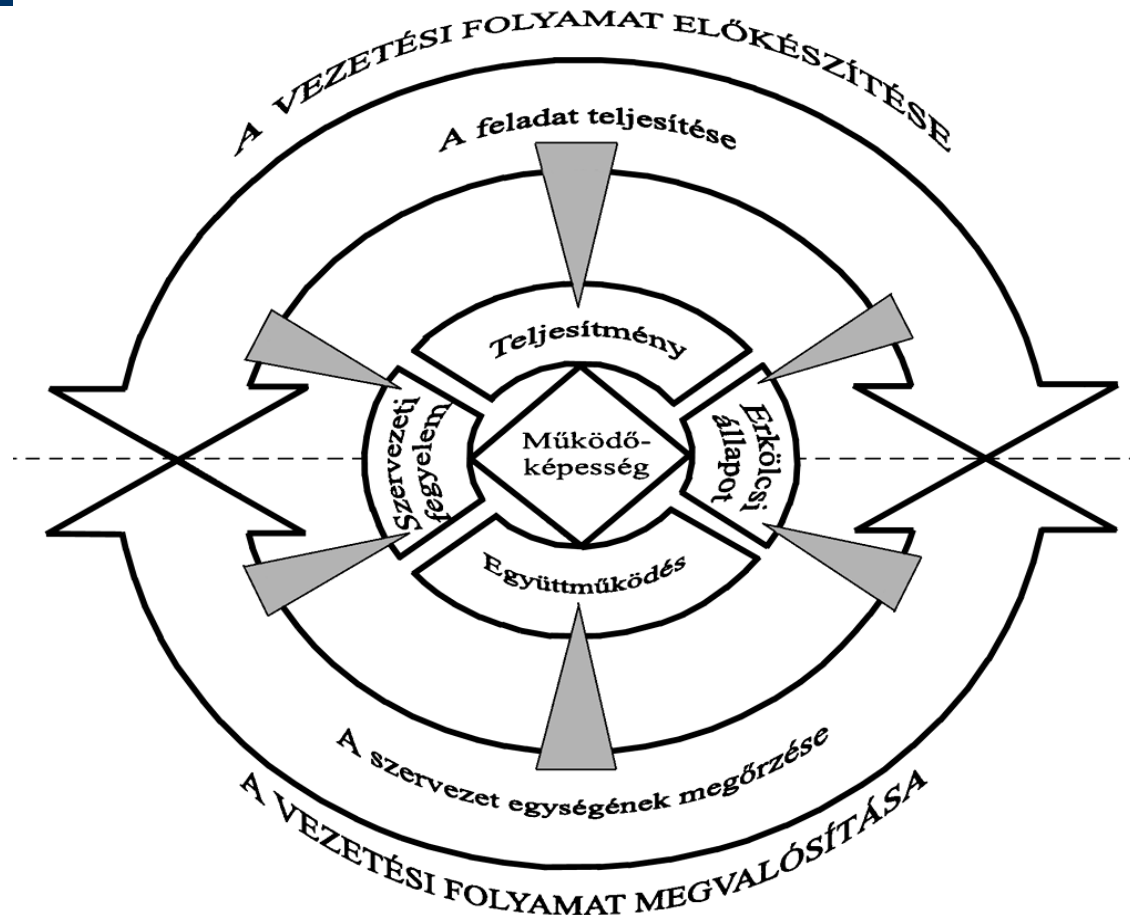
A VEZETÉSI FOLYAMAT ELŐKÉSZÍTÉSE

A feladat teljesítése

Teljesítmény

Szervezeti fegyelem

Működőképesség

Erkölcsi állapot

Együttműködés

A szervezet egységének megőrzése

A VEZETÉSI FOLYAMAT MEGVALÓSÍTÁSA